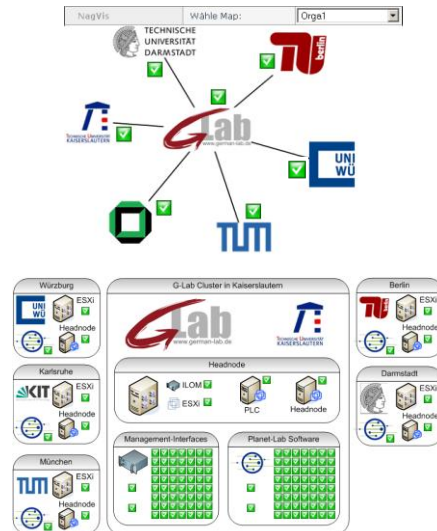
NagVis | Wähle Map: Orga1

TECHNISCHE UNIVERSITÄT DARMSTADT

Berlin

TECHNISCHE UNIVERSITÄT KAISERSLAUTERN

Lab

www.german-lab.de

UNI WÜ

TUM

Würzburg

UNI WÜ

ESXi

Headnode

Karlsruhe

KIT

ESXi

Headnode

München

TUM

ESXi

Headnode

G-Lab Cluster in Kaiserslautern

Lab

www.german-lab.de

TECHNISCHE UNIVERSITÄT KAISERSLAUTERN

Headnode

ILOM

ESXi

PLC

Headnode

Management-Interfaces

Planet-Lab Software

Berlin

ESXi

Headnode

Darmstadt

ESXi

Headnode